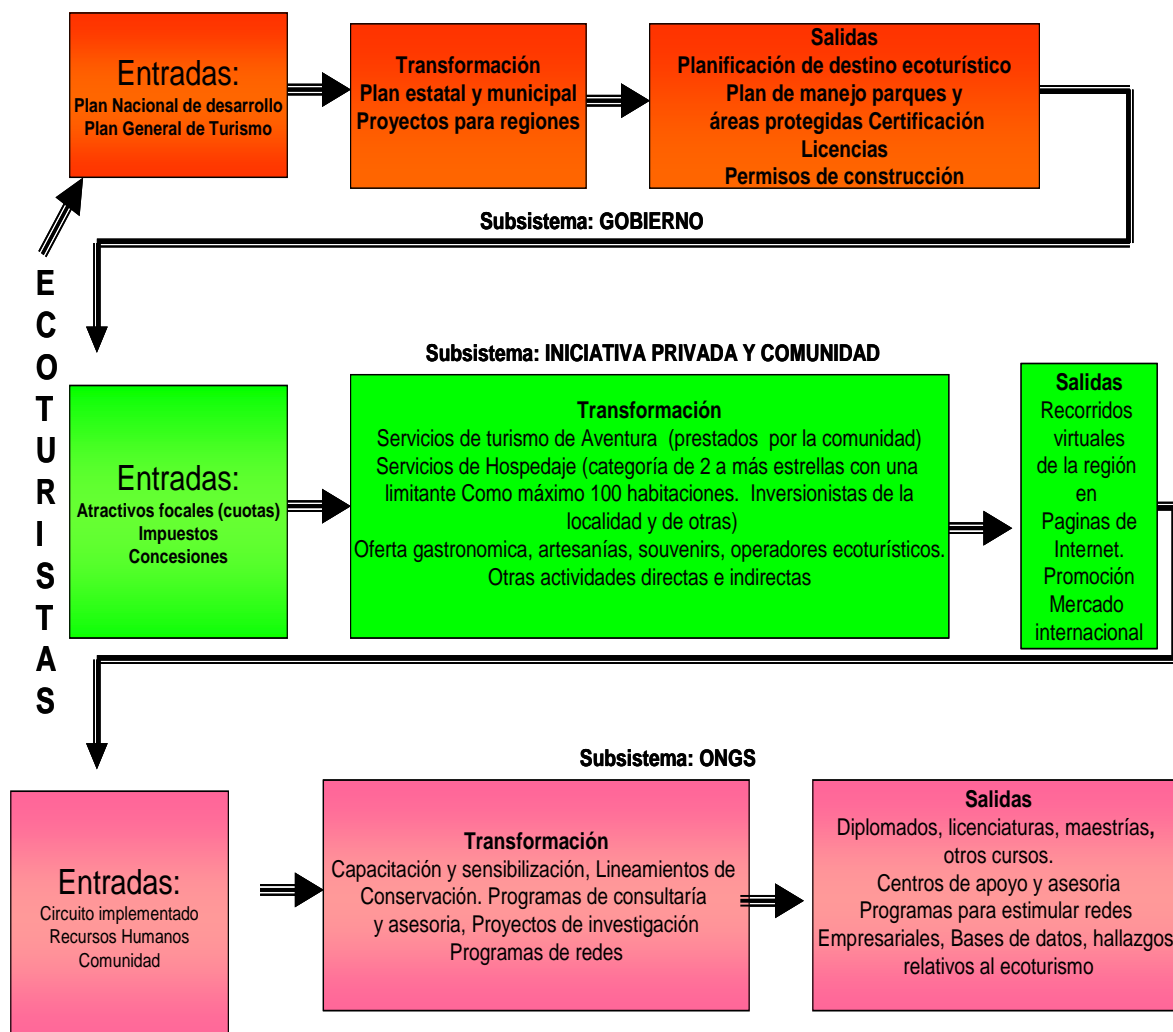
Entradas:
Plan Nacional de desarrollo
Plan General de Turismo

Transformación
Plan estatal y municipal
Proyectos para regiones

Salidas
Planificación de destino ecoturístico
Plan de manejo parques y áreas protegidas Certificación
Licencias
Permisos de construcción

Subsistema: GOBIERNO

ECOTURISTAS

Subsistema: INICIATIVA PRIVADA Y COMUNIDAD

Entradas:
Atractivos focales (cuotas)
Impuestos
Concesiones

Transformación
Servicios de turismo de Aventura (prestados por la comunidad)
Servicios de Hospedaje (categoría de 2 a más estrellas con una limitante Como máximo 100 habitaciones. Inversionistas de la localidad y de otras)
Oferta gastronomica, artesanías, souvenirs, operadores ecoturísticos.
Otras actividades directas e indirectas

Salidas
Recorridos virtuales de la región en Paginas de Internet.
Promoción
Mercado internacional

Subsistema: ONGS

Entradas:
Circuito implementado
Recursos Humanos
Comunidad

Transformación
Capacitación y sensibilización, Lineamientos de Conservación. Programas de consultaría y asesoria, Proyectos de investigación
Programas de redes

Salidas
Diplomados, licenciaturas, maestrías, otros cursos.
Centros de apoyo y asesoria
Programas para estimular redes
Empresariales, Bases de datos, hallazgos relativos al ecoturismo